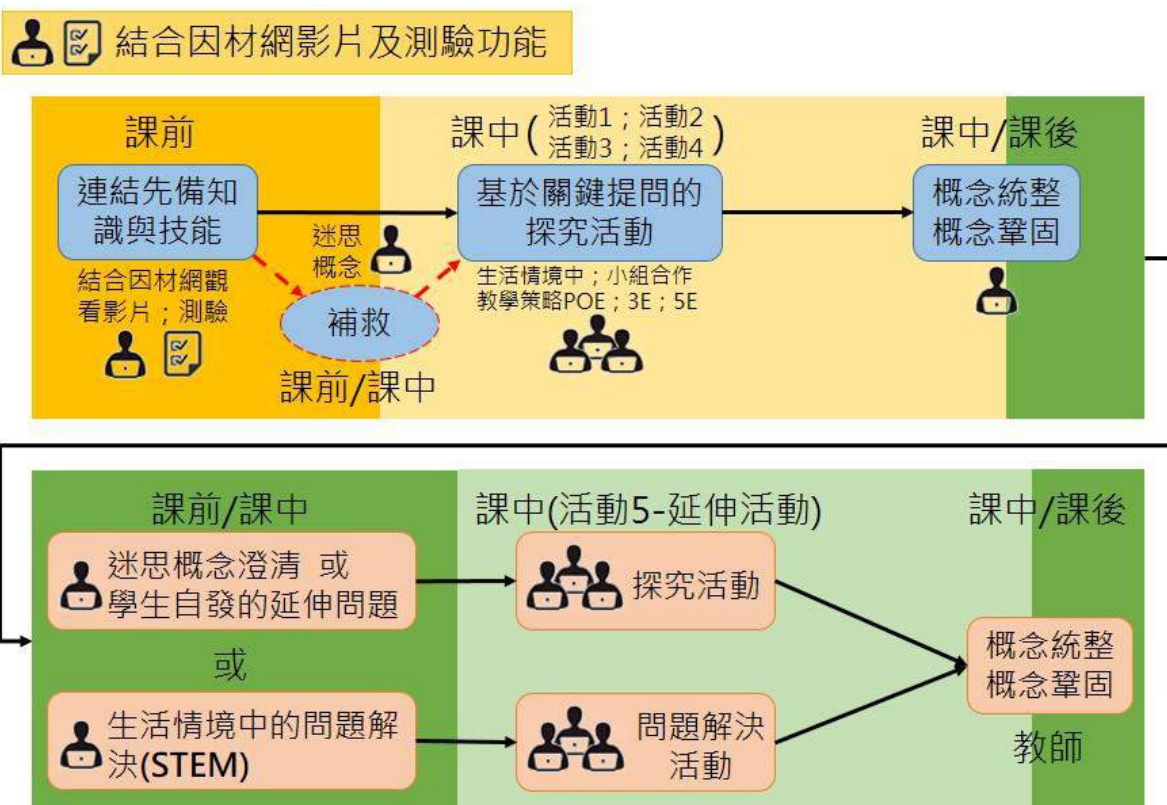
結合因材網影片及測驗功能

課前

連結先備知識與技能

結合因材網觀看影片；測驗

迷思概念

補救

課前/課中

課中(活動1；活動2 活動3；活動4)

基於關鍵提問的探究活動

生活情境中；小組合作 教學策略POE；3E；5E

課中/課後

概念統整 概念鞏固

課前/課中

迷思概念澄清 或 學生自發的延伸問題

或

生活情境中的問題解決(STEM)

課中(活動5-延伸活動)

探究活動

問題解決活動

課中/課後

概念統整 概念鞏固

教師